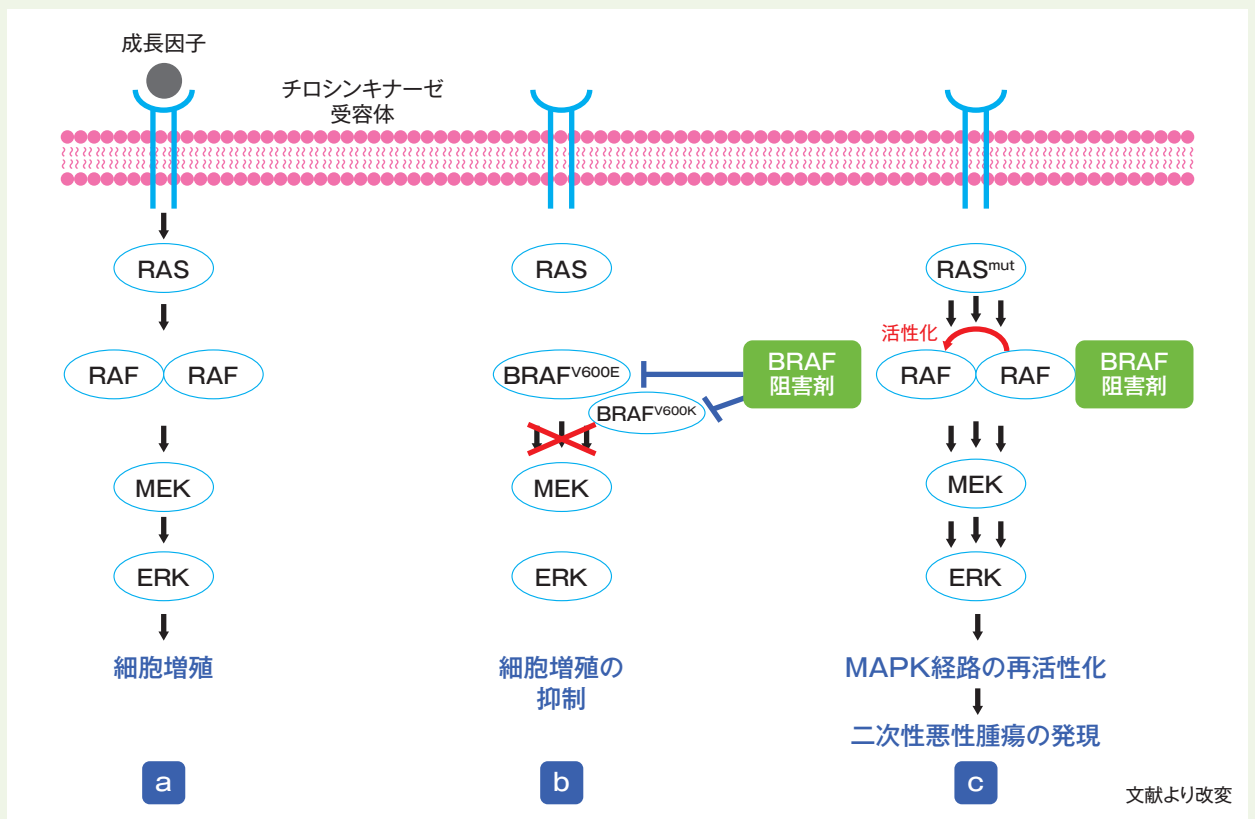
成長因子

チロシンキナーゼ
受容体

RAS

RAF RAF

MEK

ERK

細胞増殖

a

RAS

BRAF$^{V600E}$

BRAF$^{V600K}$

BRAF
阻害剤

MEK

ERK

細胞増殖の
抑制

b

RAS$^{mut}$

活性化

RAF RAF

BRAF
阻害剤

MEK

ERK

MAPK経路の再活性化

二次性悪性腫瘍の発現

c

文献より改変